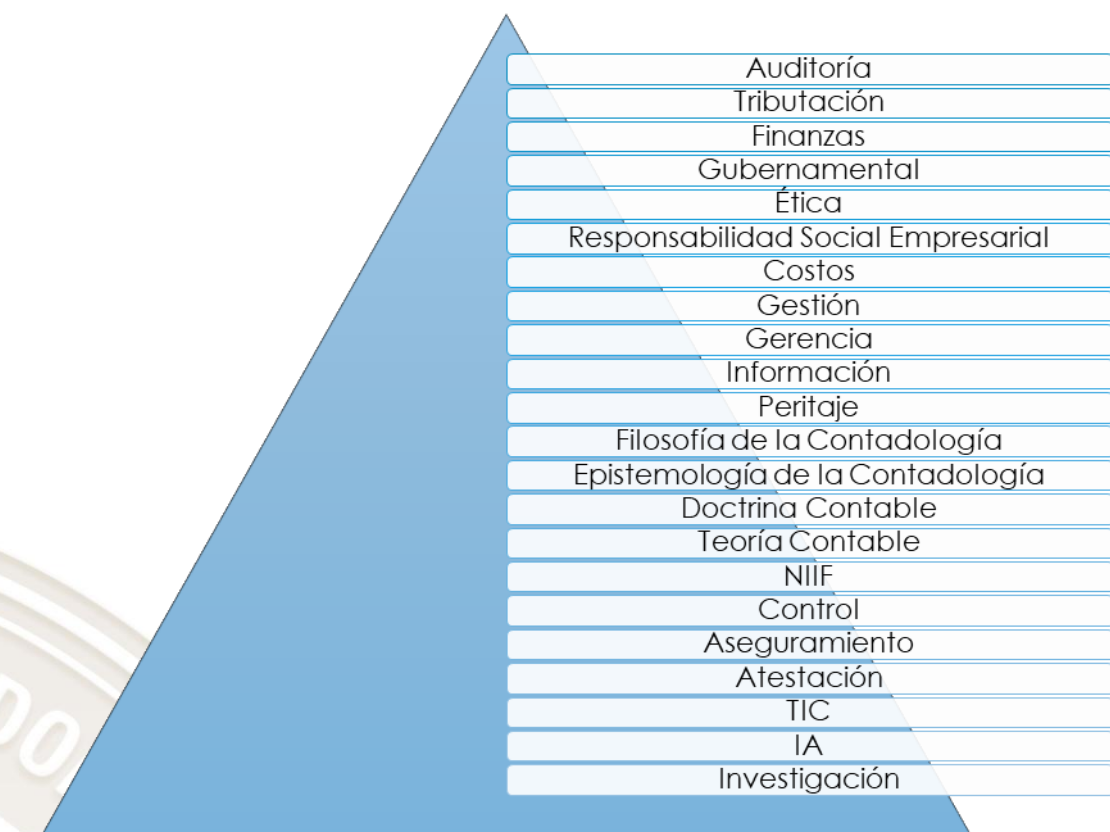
Auditoría
Tributación
Finanzas
Gubernamental
Ética
Responsabilidad Social Empresarial
Costos
Gestión
Gerencia
Información
Peritaje
Filosofía de la Contadología
Epistemología de la Contadología
Doctrina Contable
Teoría Contable
NIIF
Control
Aseguramiento
Atestación
TIC
IA
Investigación